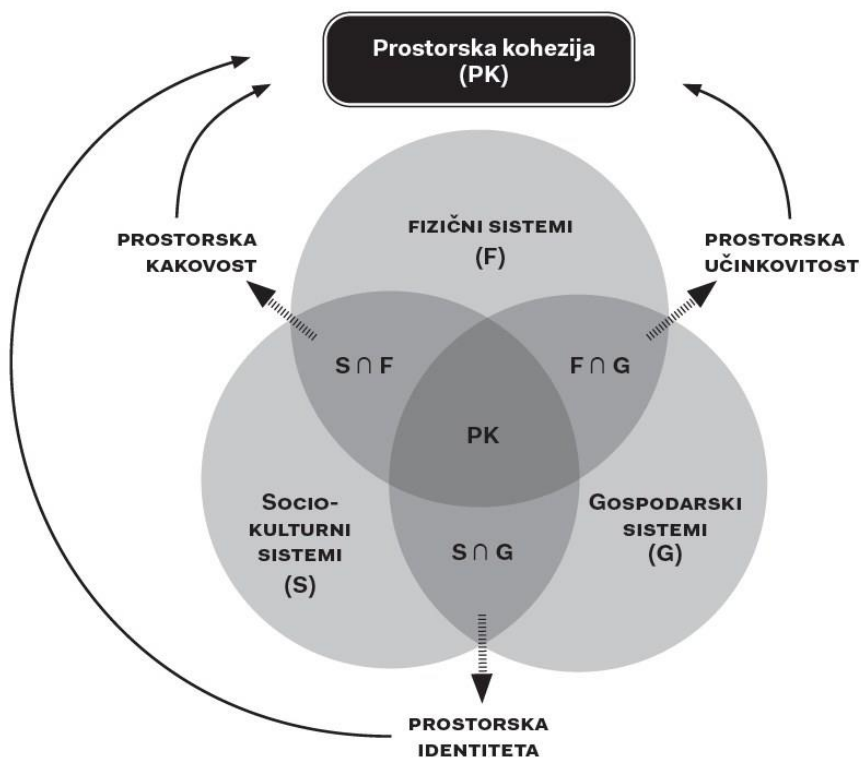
Prostorska kohezija (PK)

PROSTORSKA KAKOVOST

FIZIČNI SISTEMI (F)

PROSTORSKA UČINKOVITOST

$S \cap F$

$F \cap G$

PK

SOCIO-KULTURNI SISTEMI (S)

$S \cap G$

GOSPODARSKI SISTEMI (G)

PROSTORSKA IDENTITETA